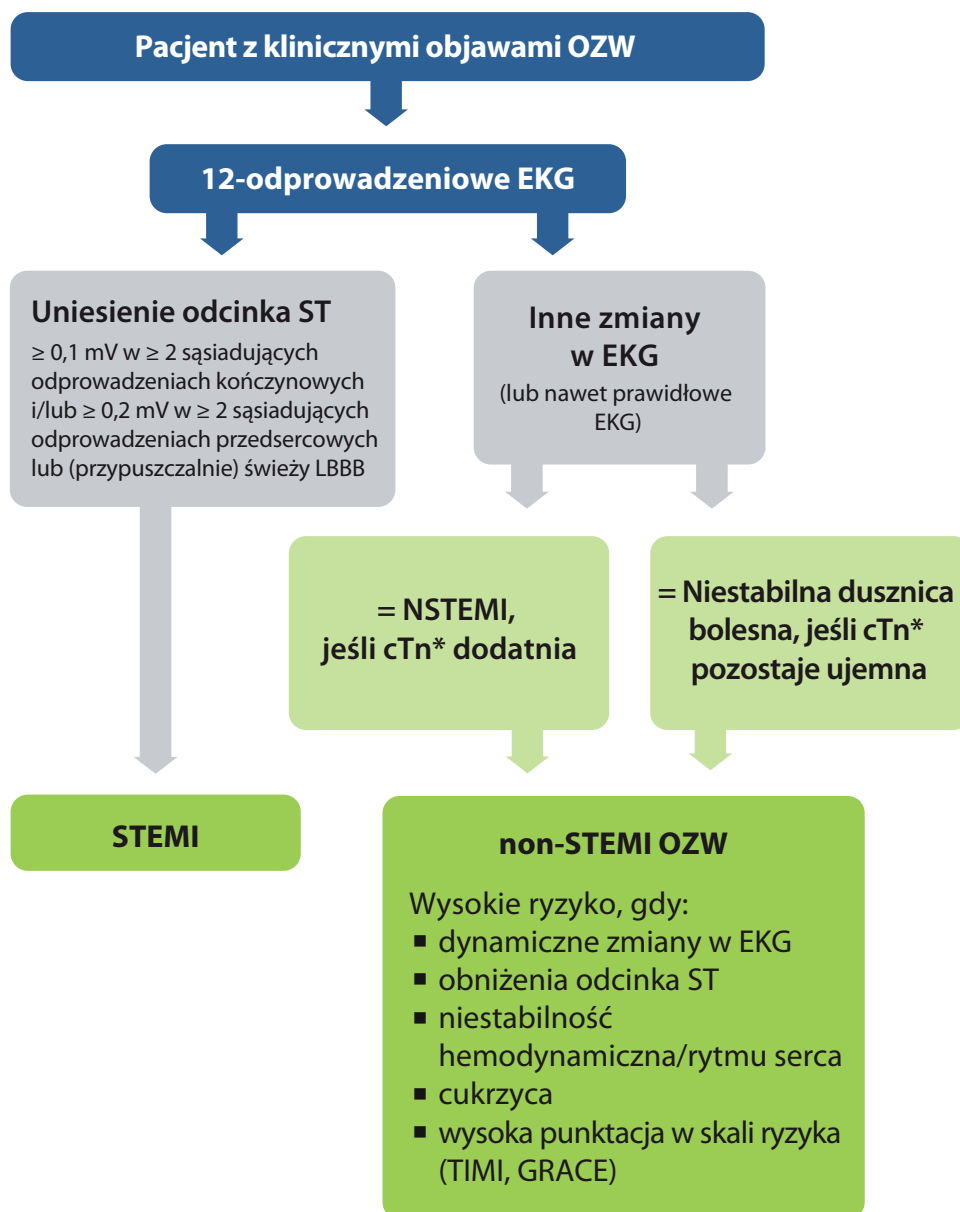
Pacjent z klinicznymi objawami OZW

12-odprowadzeniowe EKG

Uniesienie odcinka ST
≥ 0,1 mV w ≥ 2 sąsiadujących odprowadzeniach kończynowych i/lub ≥ 0,2 mV w ≥ 2 sąsiadujących odprowadzeniach przedsercowych lub (przypuszczalnie) świeży LBBB

Inne zmiany w EKG
(lub nawet prawidłowe EKG)

= NSTEMI, jeśli cTn* dodatnia

= Niestabilna dusznica bolesna, jeśli cTn* pozostaje ujemna

STEMI

non-STEMI OZW

Wysokie ryzyko, gdy:
■ dynamiczne zmiany w EKG
■ obniżenia odcinka ST
■ niestabilność hemodynamiczna/rytmu serca
■ cukrzyca
■ wysoka punktacja w skali ryzyka (TIMI, GRACE)